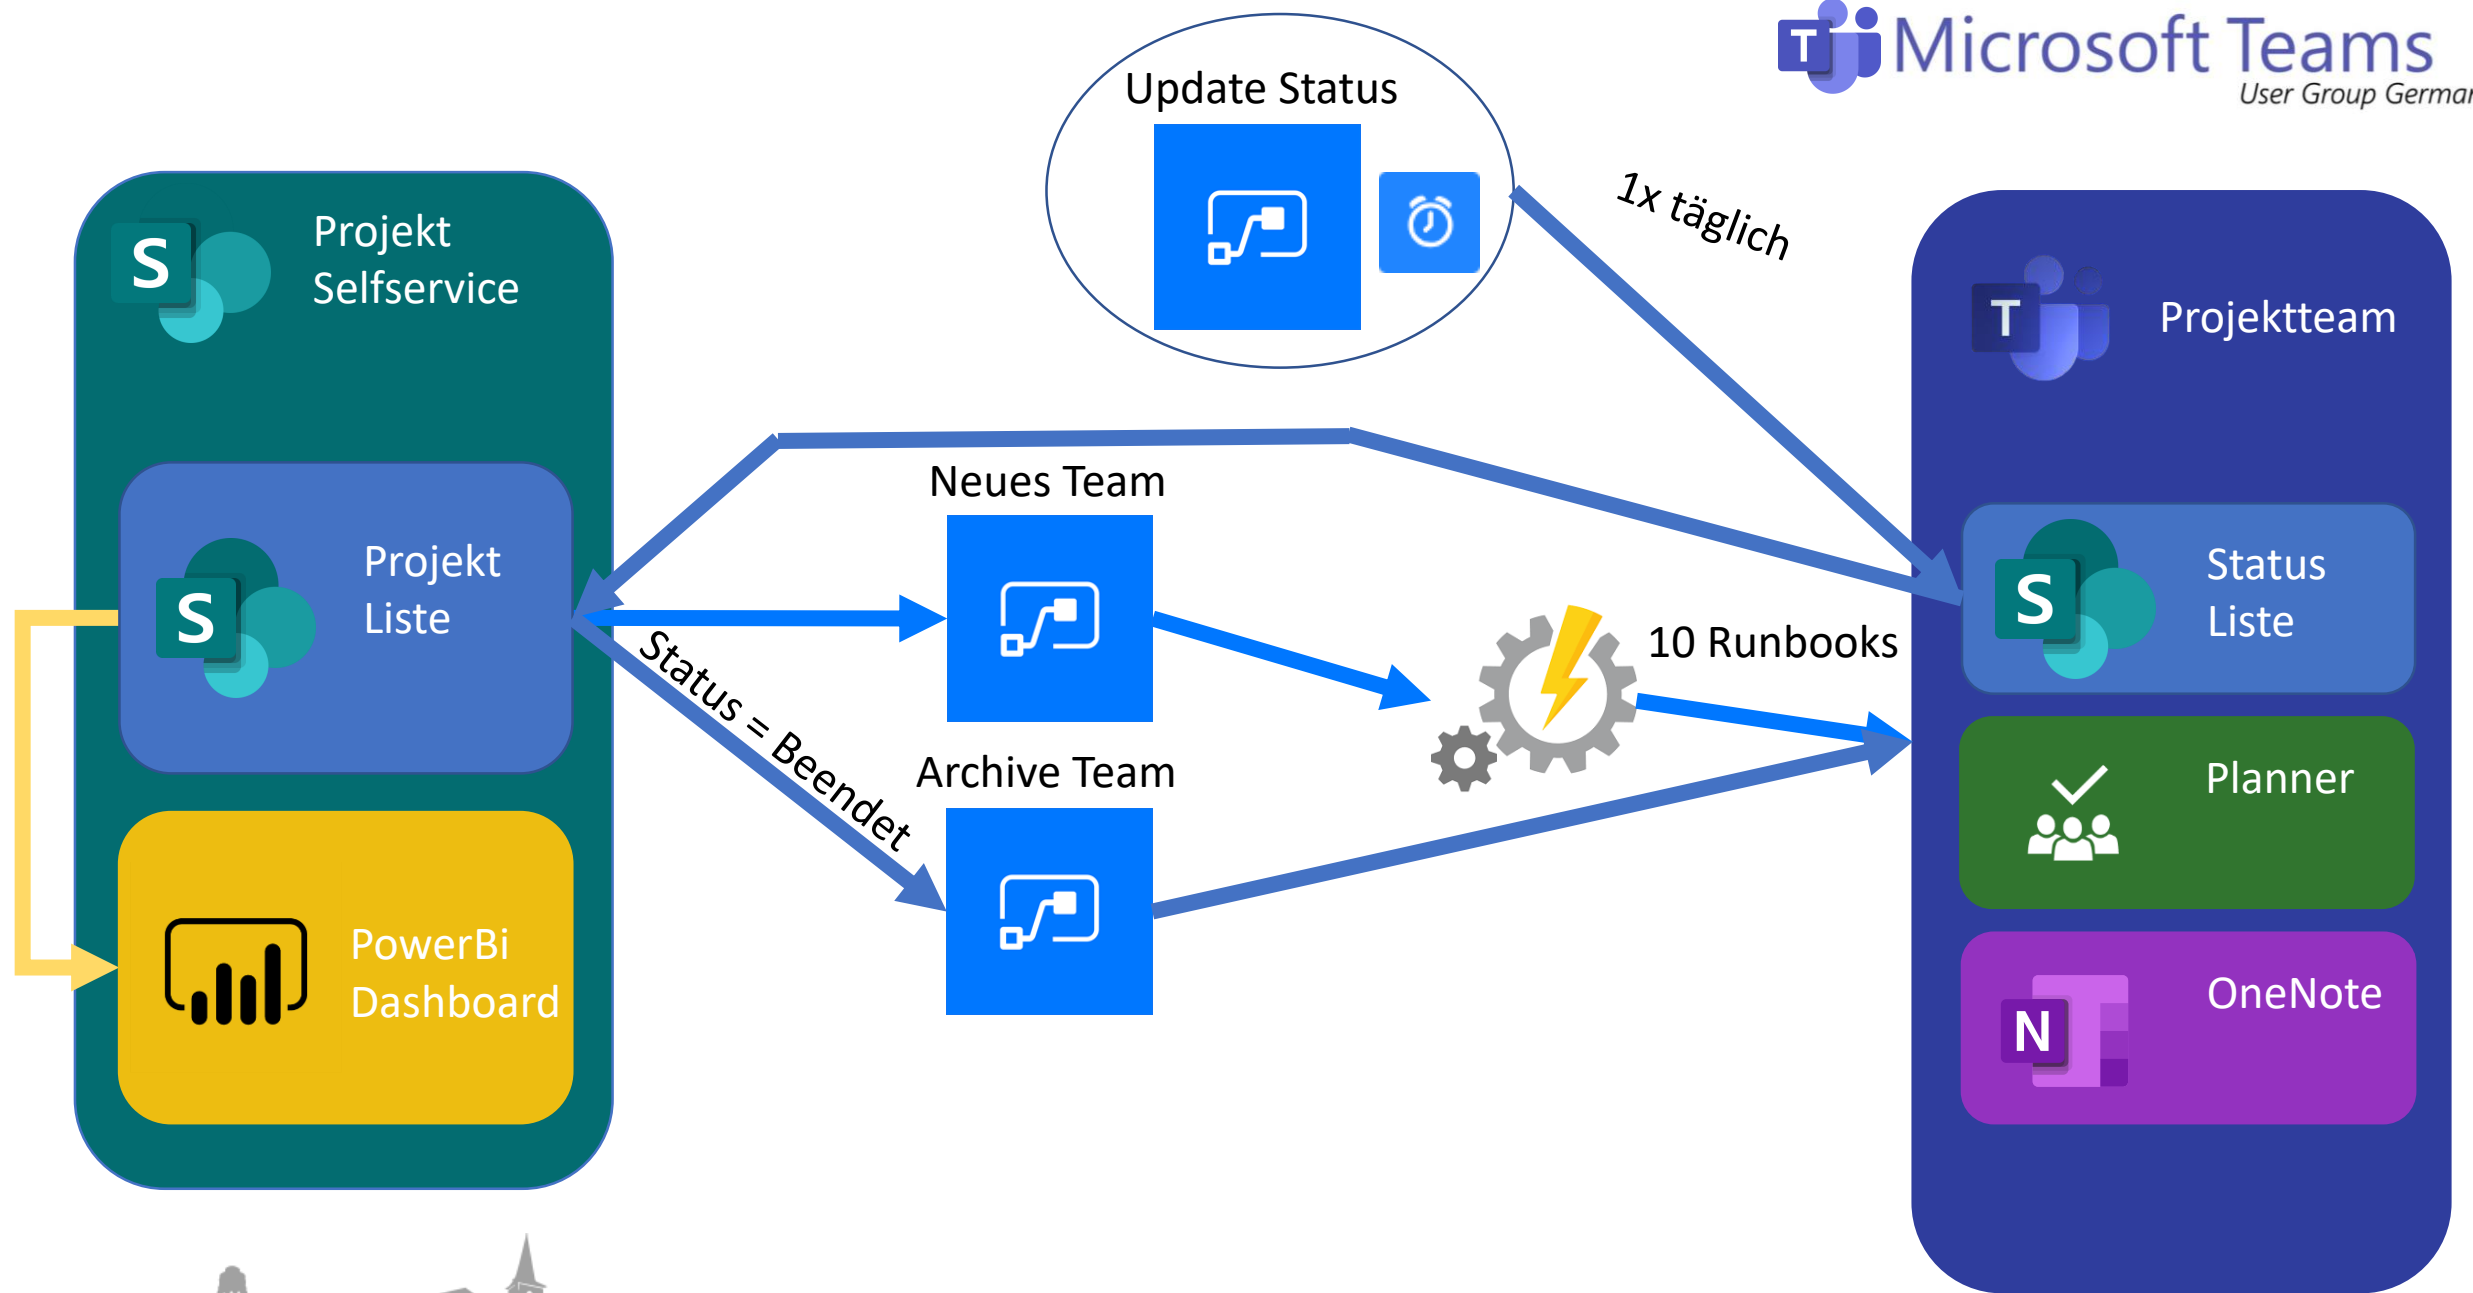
Microsoft Teams
User Group Germa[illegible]

Update Status

1x täglich

S Projekt Selfservice

T Projektteam

Neues Team

S Projekt Liste

S Status Liste

10 Runbooks

Status = Beendet

Archive Team

Planner

PowerBi Dashboard

N OneNote